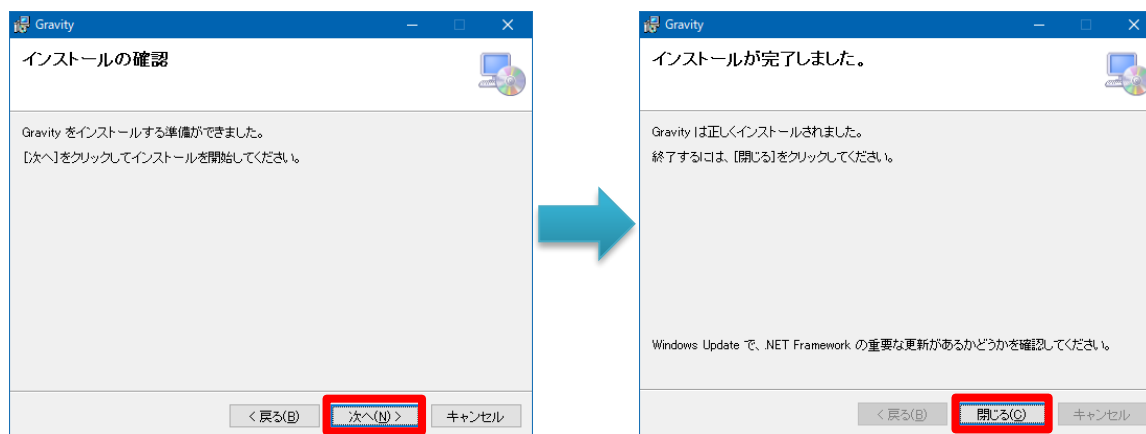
Gravity

インストールの確認

Gravity をインストールする準備ができました。

[次へ]をクリックしてインストールを開始してください。

< 戻る(B)

次へ(N) >

キャンセル

Gravity

インストールが完了しました。

Gravity は正しくインストールされました。

終了するには、[閉じる]をクリックしてください。

Windows Update で、.NET Framework の重要な更新があるかどうかを確認してください。

< 戻る(B)

閉じる(C)

キャンセル